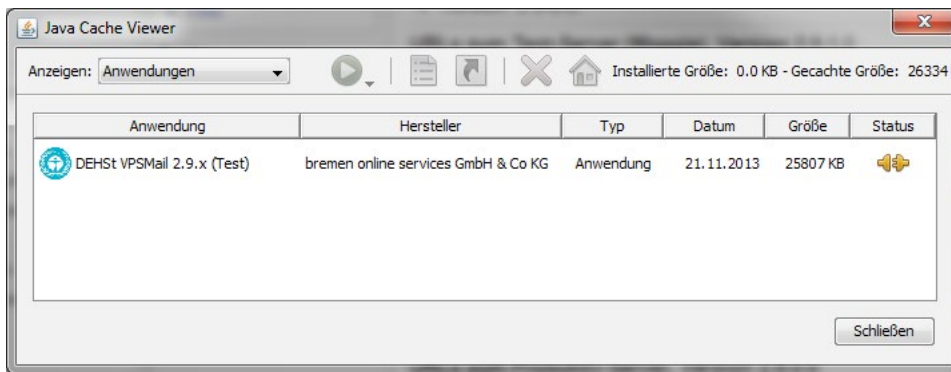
Java Cache Viewer

Anzeigen: Anwendungen

Installierte Größe: 0.0 KB - Gecachte Größe: 26334

| Anwendung | Hersteller | Typ | Datum | Größe | Status |
|---|---|---|---|---|---|
| DEHSt VPSMail 2.9.x (Test) | bremen online services GmbH & Co KG | Anwendung | 21.11.2013 | 25807 KB | |

Schließen